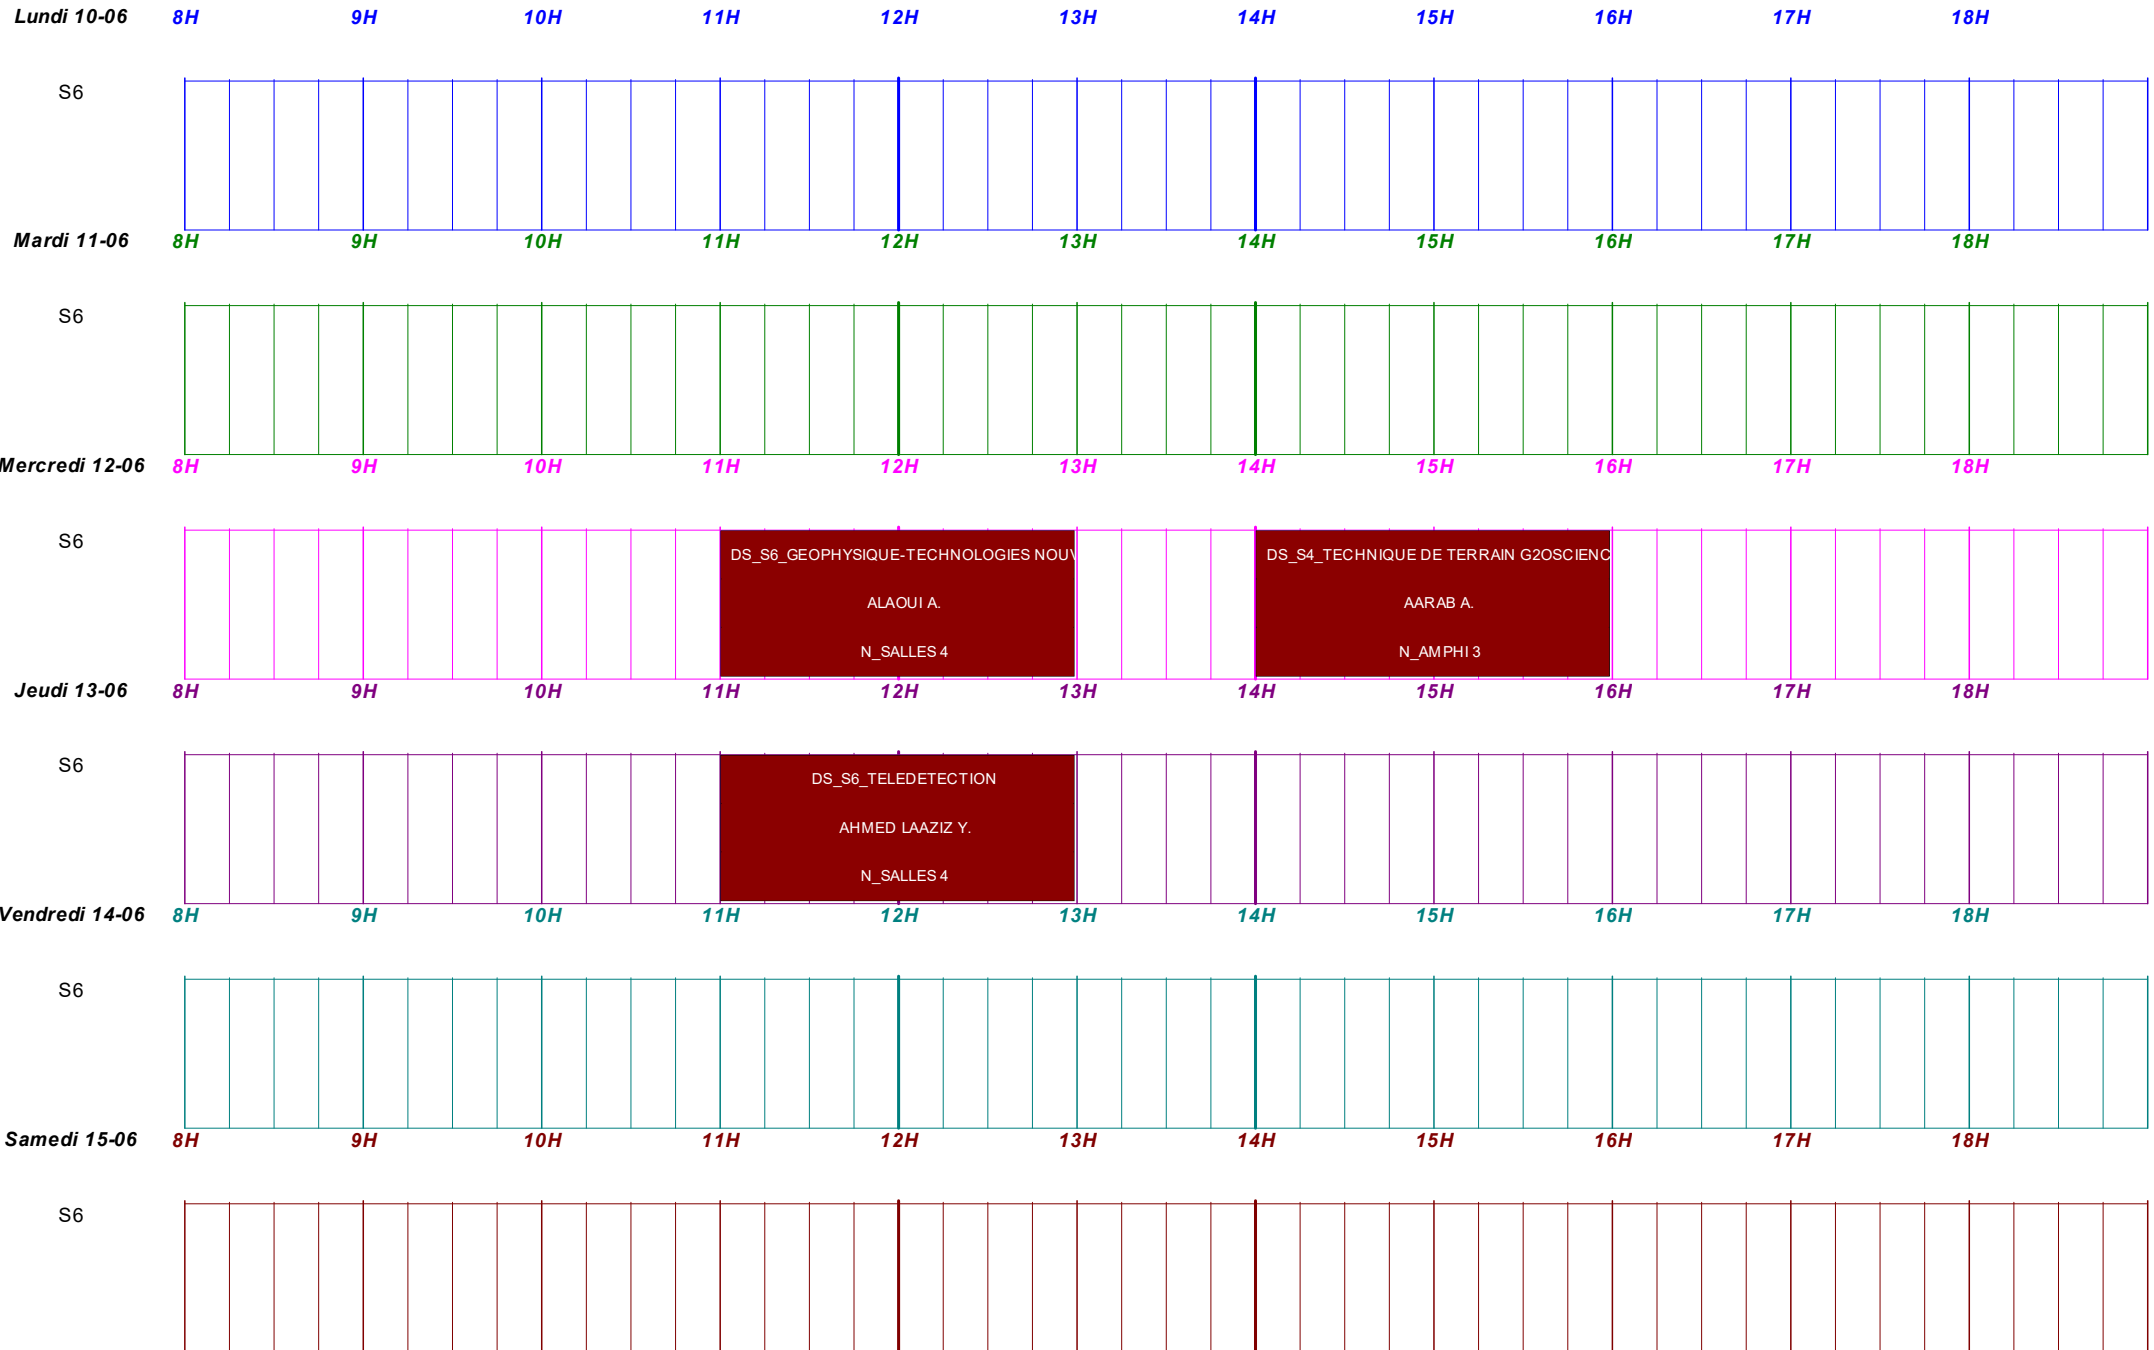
Lundi 10-06 8H 9H 10H 11H 12H 13H 14H 15H 16H 17H 18H

S6

Mardi 11-06 8H 9H 10H 11H 12H 13H 14H 15H 16H 17H 18H

S6

Mercredi 12-06 8H 9H 10H 11H 12H 13H 14H 15H 16H 17H 18H

S6

DS_S6_GEOPHYSIQUE-TECHNOLOGIES NOUV
ALAOUI A.
N_SALLES 4

DS_S4_TECHNIQUE DE TERRAIN G2OSCIENC
AARAB A.
N_AMPHI 3

Jeudi 13-06 8H 9H 10H 11H 12H 13H 14H 15H 16H 17H 18H

S6

DS_S6_TELEDETECTION
AHMED LAAZIZ Y.
N_SALLES 4

Vendredi 14-06 8H 9H 10H 11H 12H 13H 14H 15H 16H 17H 18H

S6

Samedi 15-06 8H 9H 10H 11H 12H 13H 14H 15H 16H 17H 18H

S6